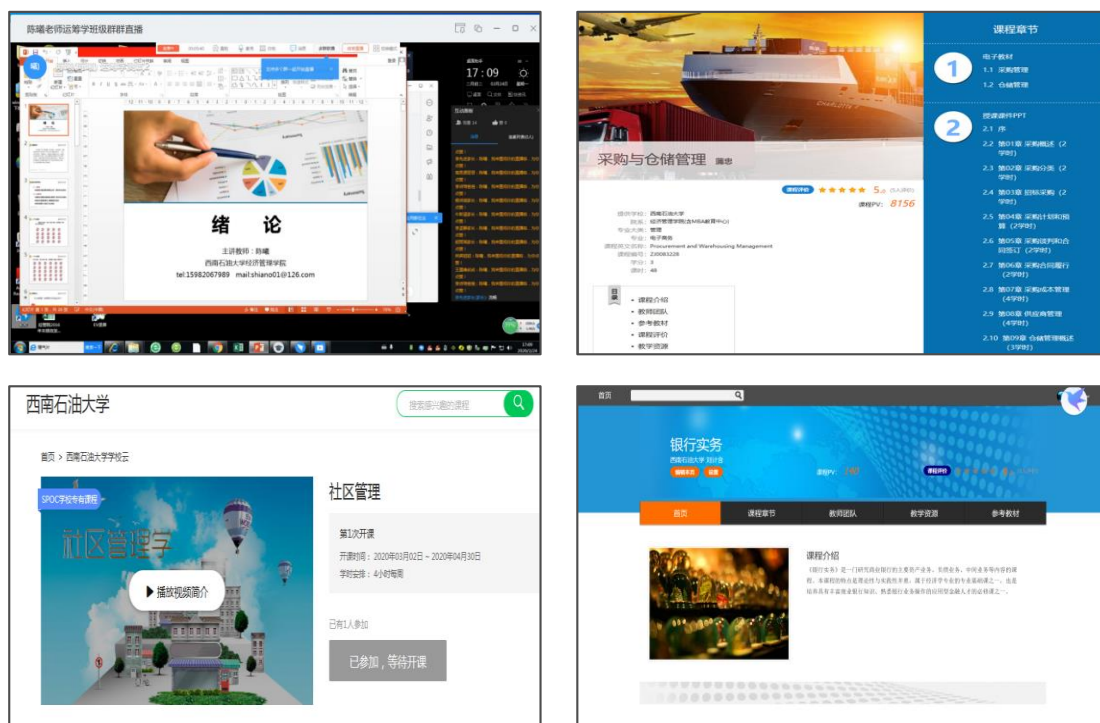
陈曦老师运筹学班级群群直播

17:09

绪 论

主讲教师：陈曦
西南石油大学经济管理学院
tel:15982067989 mail:shiano01@126.com

采购与仓储管理

课程评价 5.0

课程PV: 8156

Procurement and Warehousing Management

课程介绍
教师团队
参考教材
课程评价
教学资源

课程章节

1
电子教材
1.1 采购管理
1.2 仓储管理

2
授课课件PPT
2.1 序
2.2 第01章 采购概述（2学时）
2.3 第02章 采购分类（2学时）
2.4 第03章 招标采购（2学时）
2.5 第04章 采购计划和预算（2学时）
2.6 第05章 采购谈判和合同签订（2学时）
2.7 第06章 采购合同履行（2学时）
2.8 第07章 采购成本管理（4学时）
2.9 第08章 供应商管理（4学时）
2.10 第09章 仓储管理概述（3学时）

西南石油大学

搜索感兴趣的课程

首页 > 西南石油大学学校云

SPOC学校专有课程

社区管理学

播放视频简介

社区管理

第1次开课
开课时间：2020年03月02日 ~ 2020年04月30日
学时安排：4小时每周

已有1人参加

已参加，等待开课

首页

银行实务
西南石油大学

课程PV:

课程评价

首页
课程章节
教师团队
教学资源
参考教材

课程介绍